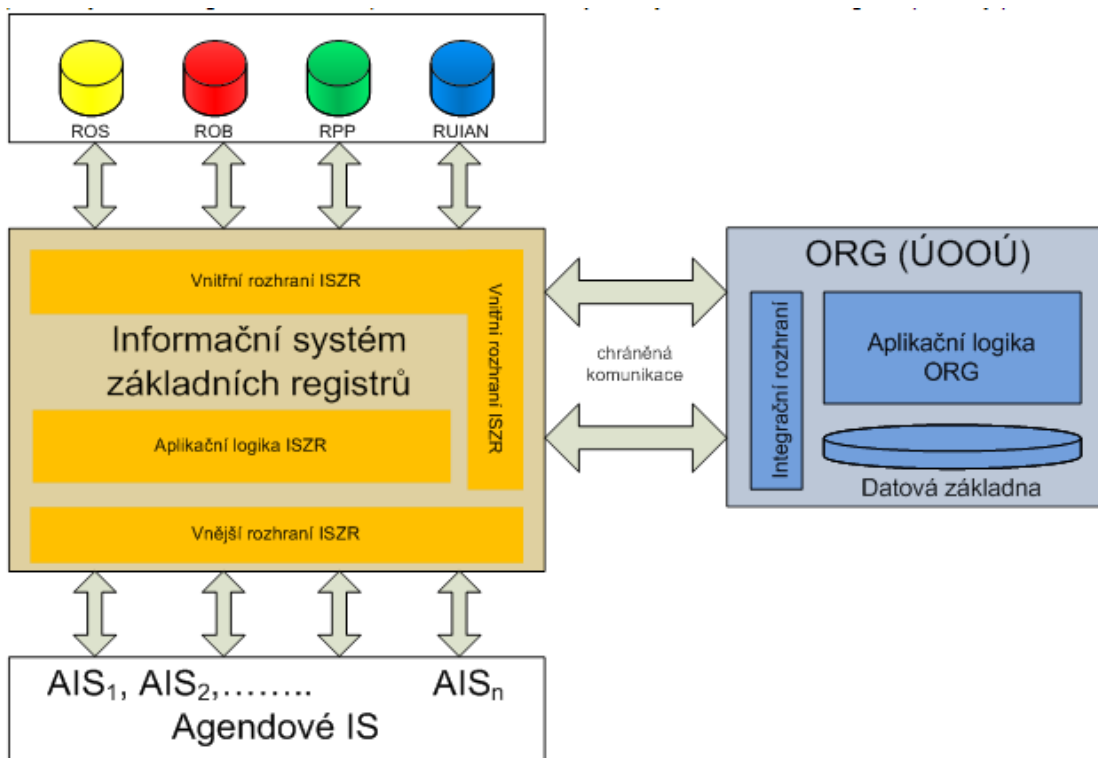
ROS
ROB
RPP
RUIAN

Vnitřní rozhraní ISZR

Vnitřní rozhraní ISZR

Informační systém základních registrů

Aplikační logika ISZR

Vnější rozhraní ISZR

chráněná komunikace

ORG (ÚOOÚ)

Integrační rozhraní

Aplikační logika ORG

Datová základna

$AIS_1$, $AIS_2$,........ $AIS_n$
Agendové IS